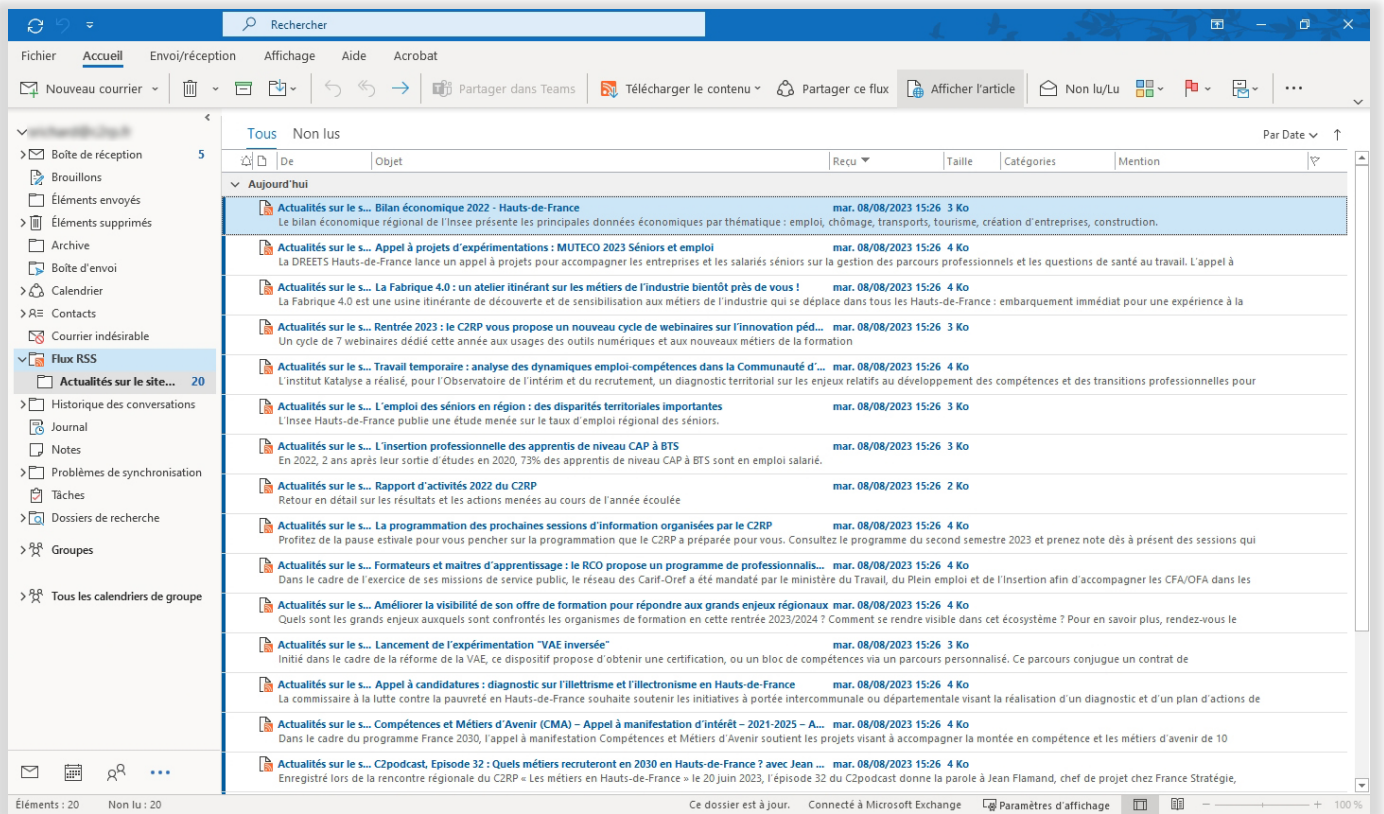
Rechercher

Fichier Accueil Envoi/réception Affichage Aide Acrobat

Nouveau courrier | Partager dans Teams | Télécharger le contenu | Partager ce flux | Afficher l'article | Non lu/Lu | ...

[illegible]
Boîte de réception 5
Brouillons
Éléments envoyés
Éléments supprimés
Archive
Boîte d'envoi
Calendrier
Contacts
Courrier indésirable
Flux RSS
Actualités sur le site... 20
Historique des conversations
Journal
Notes
Problèmes de synchronisation
Tâches
Dossiers de recherche
Groupes
Tous les calendriers de groupe

Tous Non lus
Par Date

| De | Objet | Reçu | Taille | Catégories | Mention |
|---|---|---|---|---|---|

Aujourd'hui

Actualités sur le s... Bilan économique 2022 - Hauts-de-France mar. 08/08/2023 15:26 3 Ko
Le bilan économique régional de l'Insee présente les principales données économiques par thématique : emploi, chômage, transports, tourisme, création d'entreprises, construction.

Actualités sur le s... Appel à projets d'expérimentations : MUTECO 2023 Séniors et emploi mar. 08/08/2023 15:26 4 Ko
La DREETS Hauts-de-France lance un appel à projets pour accompagner les entreprises et les salariés séniors sur la gestion des parcours professionnels et les questions de santé au travail. L'appel à

Actualités sur le s... La Fabrique 4.0 : un atelier itinérant sur les métiers de l'industrie bientôt près de vous ! mar. 08/08/2023 15:26 4 Ko
La Fabrique 4.0 est une usine itinérante de découverte et de sensibilisation aux métiers de l'industrie qui se déplace dans tous les Hauts-de-France : embarquement immédiat pour une expérience à la

Actualités sur le s... Rentrée 2023 : le C2RP vous propose un nouveau cycle de webinaires sur l'innovation péd... mar. 08/08/2023 15:26 3 Ko
Un cycle de 7 webinaires dédié cette année aux usages des outils numériques et aux nouveaux métiers de la formation

Actualités sur le s... Travail temporaire : analyse des dynamiques emploi-compétences dans la Communauté d'... mar. 08/08/2023 15:26 4 Ko
L'institut Katalyse a réalisé, pour l'Observatoire de l'intérim et du recrutement, un diagnostic territorial sur les enjeux relatifs au développement des compétences et des transitions professionnelles pour

Actualités sur le s... L'emploi des séniors en région : des disparités territoriales importantes mar. 08/08/2023 15:26 3 Ko
L'Insee Hauts-de-France publie une étude menée sur le taux d'emploi régional des séniors.

Actualités sur le s... L'insertion professionnelle des apprentis de niveau CAP à BTS mar. 08/08/2023 15:26 3 Ko
En 2022, 2 ans après leur sortie d'études en 2020, 73% des apprentis de niveau CAP à BTS sont en emploi salarié.

Actualités sur le s... Rapport d'activités 2022 du C2RP mar. 08/08/2023 15:26 2 Ko
Retour en détail sur les résultats et les actions menées au cours de l'année écoulée

Actualités sur le s... La programmation des prochaines sessions d'information organisées par le C2RP mar. 08/08/2023 15:26 4 Ko
Profitez de la pause estivale pour vous pencher sur la programmation que le C2RP a préparée pour vous. Consultez le programme du second semestre 2023 et prenez note dès à présent des sessions qui

Actualités sur le s... Formateurs et maitres d'apprentissage : le RCO propose un programme de professionnalis... mar. 08/08/2023 15:26 4 Ko
Dans le cadre de l'exercice de ses missions de service public, le réseau des Carif-Oref a été mandaté par le ministère du Travail, du Plein emploi et de l'Insertion afin d'accompagner les CFA/OFA dans les

Actualités sur le s... Améliorer la visibilité de son offre de formation pour répondre aux grands enjeux régionaux mar. 08/08/2023 15:26 4 Ko
Quels sont les grands enjeux auxquels sont confrontés les organismes de formation en cette rentrée 2023/2024 ? Comment se rendre visible dans cet écosystème ? Pour en savoir plus, rendez-vous le

Actualités sur le s... Lancement de l'expérimentation "VAE inversée" mar. 08/08/2023 15:26 4 Ko
Initié dans le cadre de la réforme de la VAE, ce dispositif propose d'obtenir une certification, ou un bloc de compétences via un parcours personnalisé. Ce parcours conjugue un contrat de

Actualités sur le s... Appel à candidatures : diagnostic sur l'illettrisme et l'illectronisme en Hauts-de-France mar. 08/08/2023 15:26 4 Ko
La commissaire à la lutte contre la pauvreté en Hauts-de-France souhaite soutenir les initiatives à portée intercommunale ou départementale visant la réalisation d'un diagnostic et d'un plan d'actions de

Actualités sur le s... Compétences et Métiers d'Avenir (CMA) – Appel à manifestation d'intérêt – 2021-2025 – A... mar. 08/08/2023 15:26 4 Ko
Dans le cadre du programme France 2030, l'appel à manifestation Compétences et Métiers d'Avenir soutient les projets visant à accompagner la montée en compétence et les métiers d'avenir de 10

Actualités sur le s... C2podcast, Episode 32 : Quels métiers recruteront en 2030 en Hauts-de-France ? avec Jean ... mar. 08/08/2023 15:26 4 Ko
Enregistré lors de la rencontre régionale du C2RP « Les métiers en Hauts-de-France » le 20 juin 2023, l'épisode 32 du C2podcast donne la parole à Jean Flamand, chef de projet chez France Stratégie,

Éléments : 20 Non lu : 20 Ce dossier est à jour. Connecté à Microsoft Exchange Paramètres d'affichage 100 %